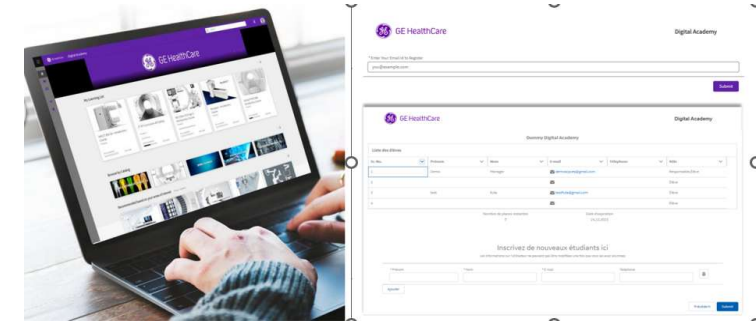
GE HealthCare

GE HealthCare

Digital Academy

* Enter Your Email id to Register

you@example.com

Submit

GE HealthCare

Digital Academy

Domme Digital Academy

Liste des Élèves

| Sr. No. | Prénom | Nom | E-mail | Téléphone | Rôle |
|---|---|---|---|---|---|
| 1 | James | Manager | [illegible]@gmail.com | | Responsable Élève |
| 2 | | | | | Élève |
| 3 | Said | Kole | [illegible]@gmail.com | | Élève |
| 4 | | | | | Élève |

Nombre de places restantes

Date d'expiration

Inscrivez de nouveaux étudiants ici

Prénom

Nom

E-mail

Téléphone

Ajouter

Précédent

Submit